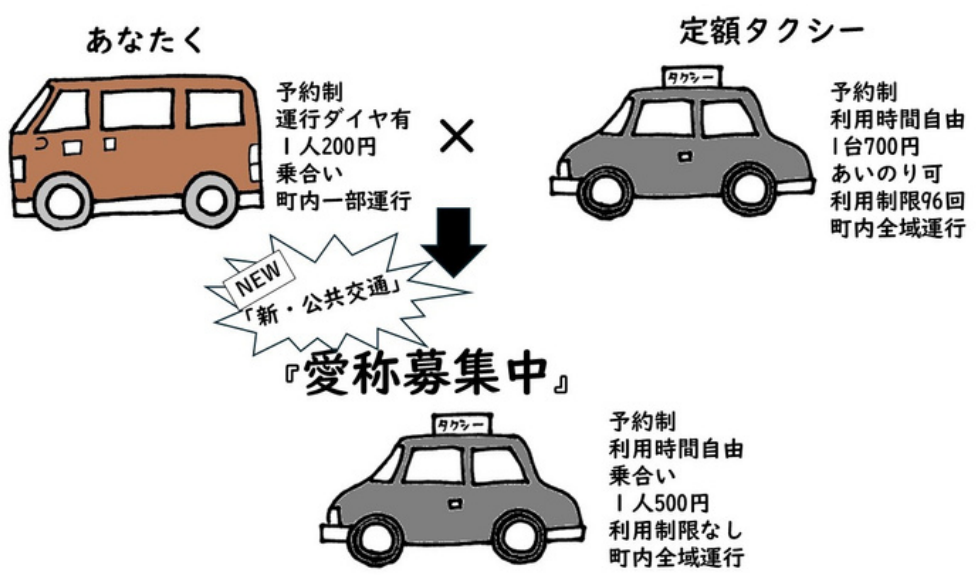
あなたく

予約制
運行ダイヤ有
1人200円
乗合い
町内一部運行

×

定額タクシー

タクシー

予約制
利用時間自由
1台700円
あいのり可
利用制限96回
町内全域運行

NEW
「新・公共交通」

『愛称募集中』

タクシー

予約制
利用時間自由
乗合い
1人500円
利用制限なし
町内全域運行